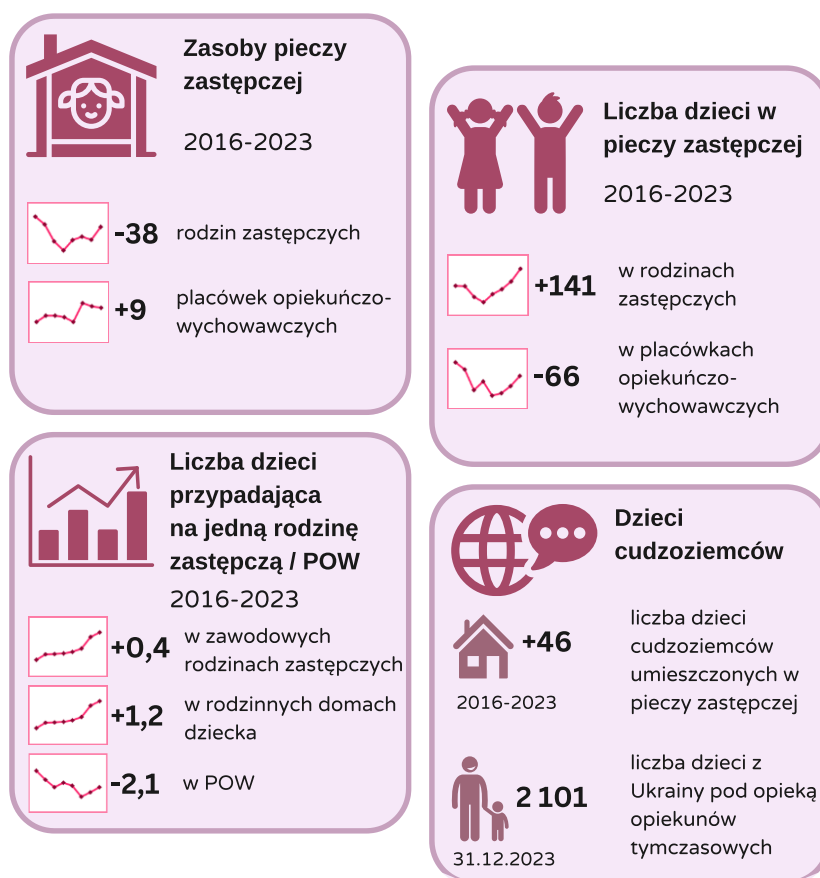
Zasoby pieczy zastępczej

2016-2023

-38 rodzin zastępczych

+9 placówek opiekuńczo-wychowawczych

Liczba dzieci w pieczy zastępczej

2016-2023

+141 w rodzinach zastępczych

-66 w placówkach opiekuńczo-wychowawczych

Liczba dzieci przypadająca na jedną rodzinę zastępczą / POW

2016-2023

+0,4 w zawodowych rodzinach zastępczych

+1,2 w rodzinnych domach dziecka

-2,1 w POW

Dzieci cudzoziemców

+46

2016-2023

liczba dzieci cudzoziemców umieszczonych w pieczy zastępczej

2 101

31.12.2023

liczba dzieci z Ukrainy pod opieką opiekunów tymczasowych